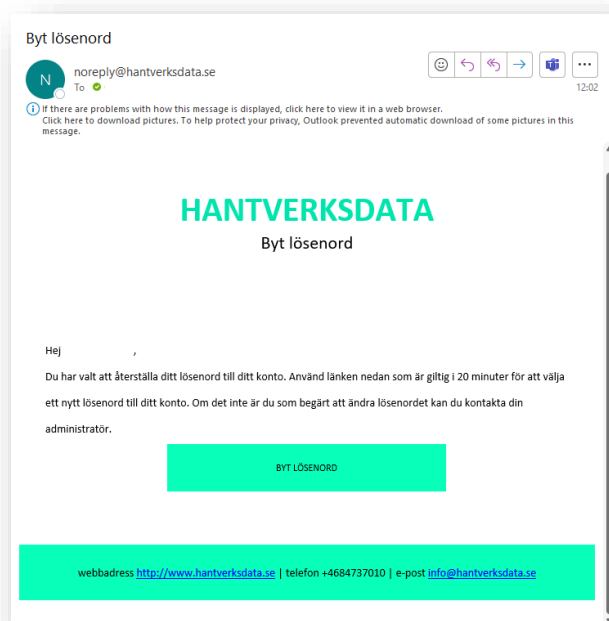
Byt lösenord

N

noreply@hantverksdata.se

To

12:02

If there are problems with how this message is displayed, click here to view it in a web browser. Click here to download pictures. To help protect your privacy, Outlook prevented automatic download of some pictures in this message.

HANTVERKSDATA

Byt lösenord

Hej ,

Du har valt att återställa ditt lösenord till ditt konto. Använd länken nedan som är giltig i 20 minuter för att välja ett nytt lösenord till ditt konto. Om det inte är du som begärt att ändra lösenordet kan du kontakta din administratör.

BYT LÖSENORD

webbadress http://www.hantverksdata.se | telefon +4684737010 | e-post info@hantverksdata.se